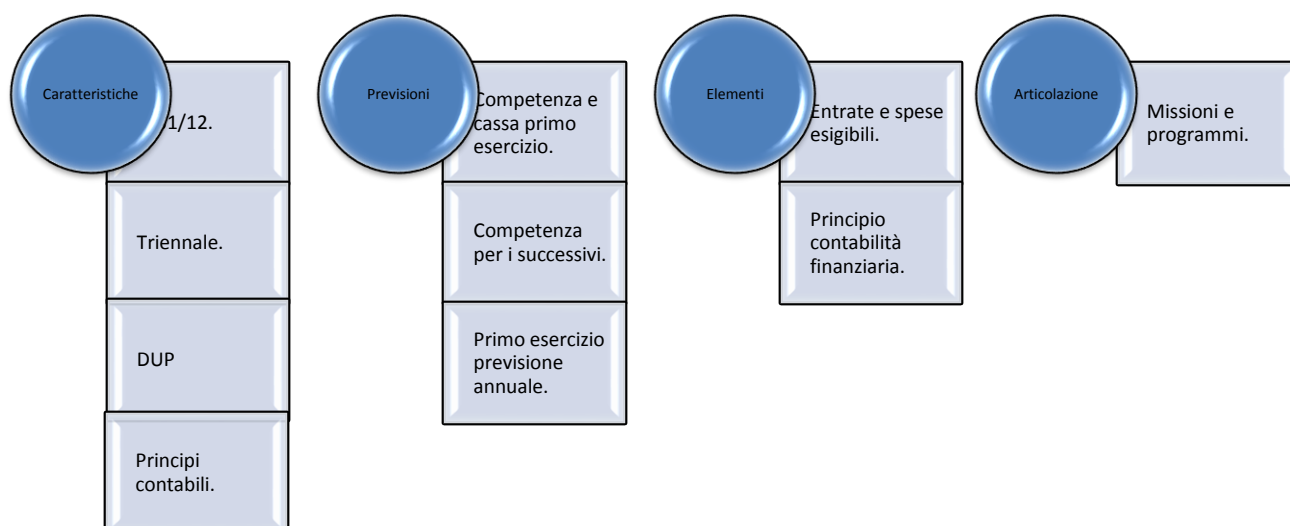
Caratteristiche

1/12.

Triennale.

DUP

Principi contabili.

Previsioni

Competenza e cassa primo esercizio.

Competenza per i successivi.

Primo esercizio previsione annuale.

Elementi

Entrate e spese esigibili.

Principio contabilità finanziaria.

Articolazione

Missioni e programmi.